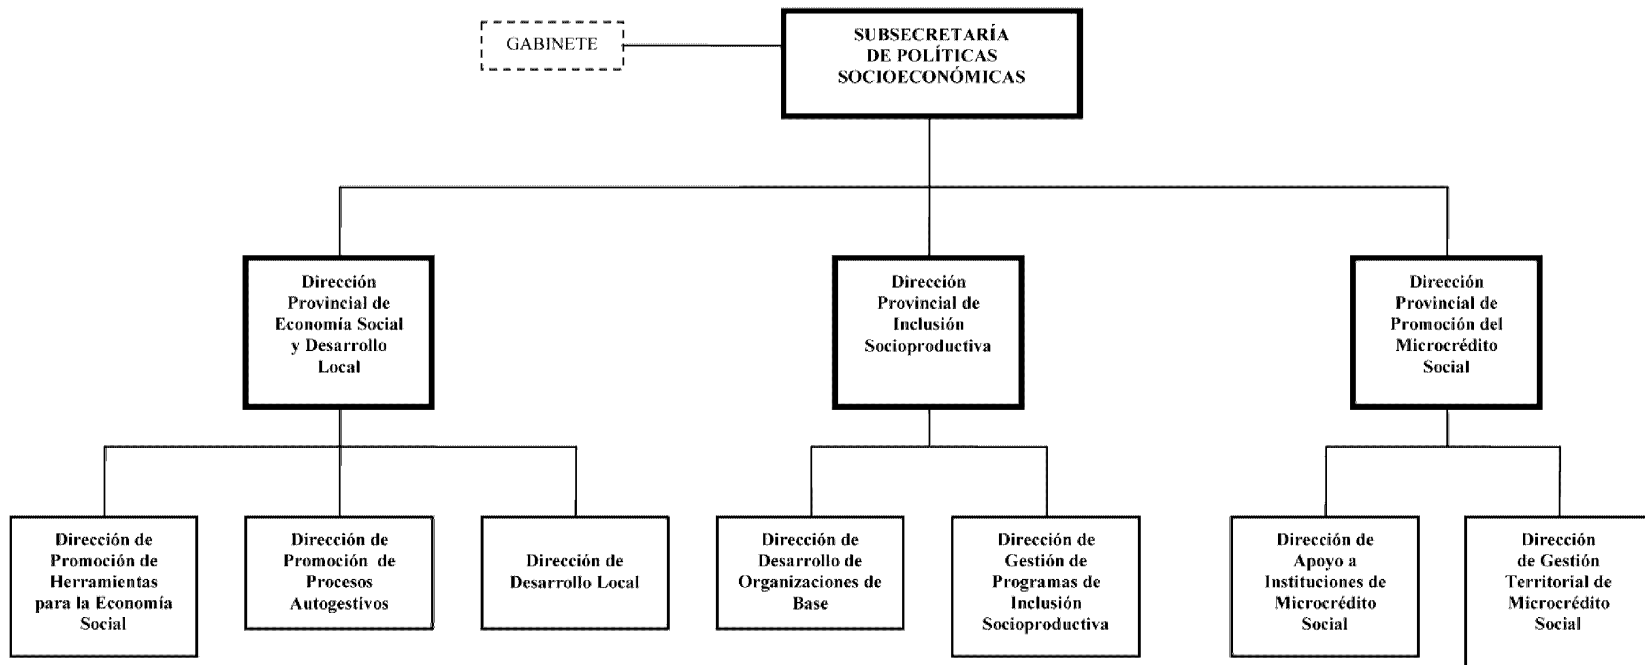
GABINETE

SUBSECRETARÍA DE POLÍTICAS SOCIOECONÓMICAS

Dirección Provincial de Economía Social y Desarrollo Local

Dirección Provincial de Inclusión Socioproductiva

Dirección Provincial de Promoción del Microcrédito Social

Dirección de Promoción de Herramientas para la Economía Social

Dirección de Promoción de Procesos Autogestivos

Dirección de Desarrollo Local

Dirección de Desarrollo de Organizaciones de Base

Dirección de Gestión de Programas de Inclusión Socioproductiva

Dirección de Apoyo a Instituciones de Microcrédito Social

Dirección de Gestión Territorial de Microcrédito Social